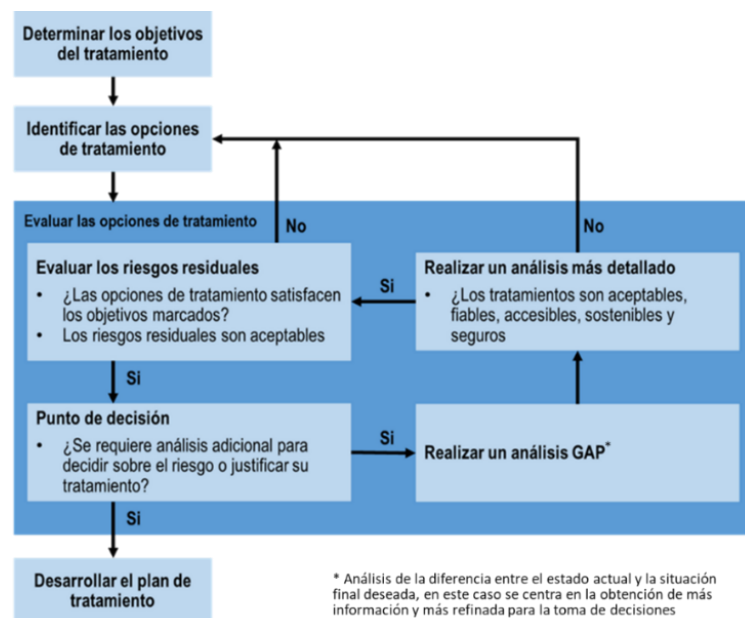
Determinar los objetivos del tratamiento

Identificar las opciones de tratamiento

Evaluar las opciones de tratamiento

No

No

Evaluar los riesgos residuales
• ¿Las opciones de tratamiento satisfacen los objetivos marcados?
• Los riesgos residuales son aceptables

Si

Realizar un análisis más detallado
• ¿Los tratamientos son aceptables, fiables, accesibles, sostenibles y seguros

Si

Punto de decisión
• ¿Se requiere análisis adicional para decidir sobre el riesgo o justificar su tratamiento?

Si

Realizar un análisis GAP*

Si

Desarrollar el plan de tratamiento

* Análisis de la diferencia entre el estado actual y la situación final deseada, en este caso se centra en la obtención de más información y más refinada para la toma de decisiones